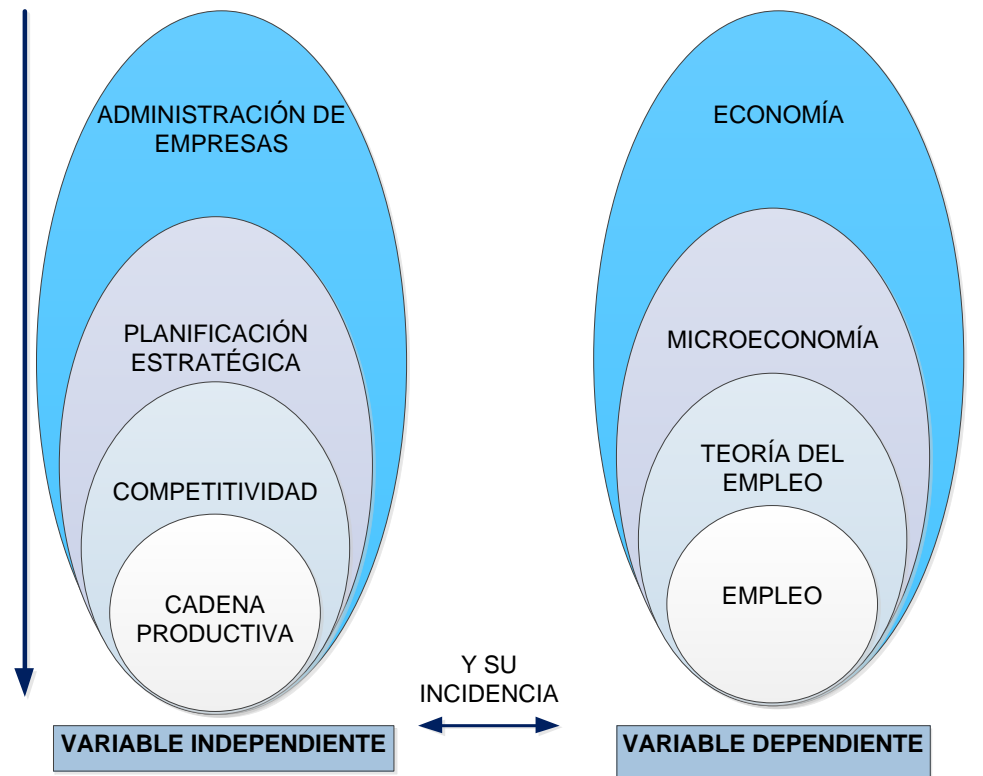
ADMINISTRACIÓN DE EMPRESAS

PLANIFICACIÓN ESTRATÉGICA

COMPETITIVIDAD

CADENA PRODUCTIVA

ECONOMÍA

MICROECONOMÍA

TEORÍA DEL EMPLEO

EMPLEO

Y SU INCIDENCIA

VARIABLE INDEPENDIENTE

VARIABLE DEPENDIENTE